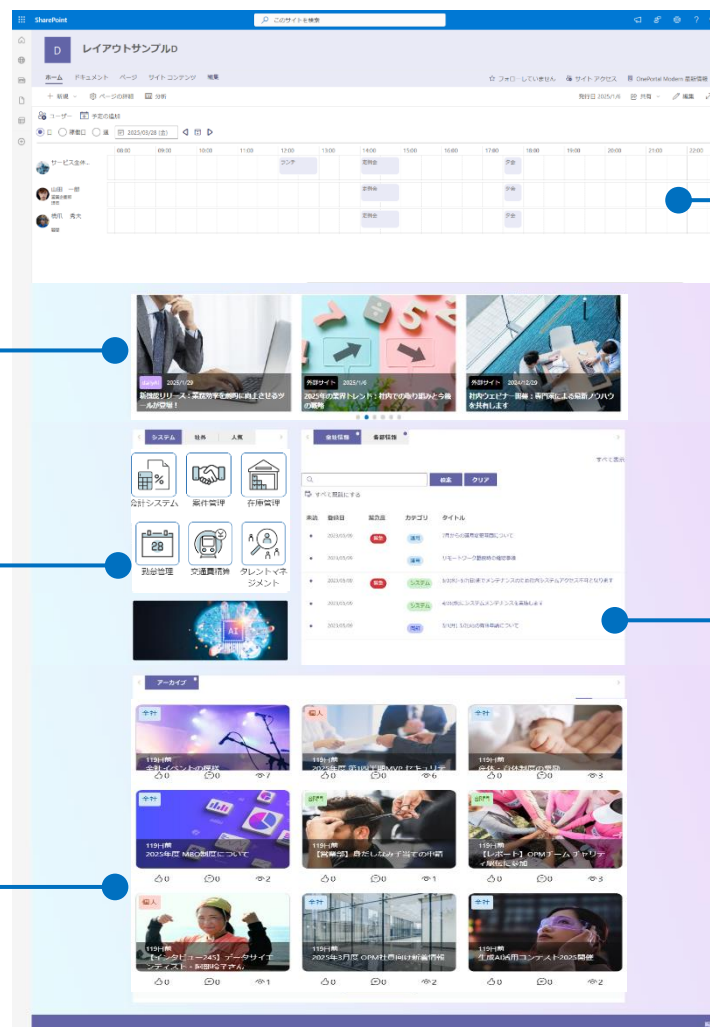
SharePoint
このサイトを検索
?

D
レイアウトサンプルD

ホーム ドキュメント ページ サイトコンテンツ 編集
フォローしていません サイトアクセス DiaPortal Modern 最新情報

+ 新規 ページの詳細 分析
発行日 2025/1/6 共有 編集

ユーザー 予定の追加
日 稼働日 週 2025/03/28 (金)

| | 08:00 | 09:00 | 10:00 | 11:00 | 12:00 | 13:00 | 14:00 | 15:00 | 16:00 | 17:00 | 18:00 | 19:00 | 20:00 | 21:00 | 22:00 |
|---|---|---|---|---|---|---|---|---|---|---|---|---|---|---|---|
| サービス主体 | | | | | ランチ | | 定例会 | | | 夕会 | | | | | |
| 山田 一郎 | | | | | | | 定例会 | | | 夕会 | | | | | |
| 徳川 真夫 | | | | | | | 定例会 | | | 夕会 | | | | | |

2025/1/29
新機能リリース：業務効率を劇的に向上させるツールが登場！

外部サイト 2025/1/6
2025年の業界トレンド：社内での取り組みと今後の展開

外部サイト 2024/12/29
社内ウェビナー開催：専門家による最新ノウハウを共有します

システム 総務 人事
会計システム 案件管理 在庫管理
勤怠管理 交通費精算 タレントマネジメント

全社情報 各部情報
すべて表示
検索 クリア
すべて既読にする

| 未読 | 登録日 | 緊急度 | カテゴリ | タイトル |
|---|---|---|---|---|
| • | 2025/05/ | | 通知 | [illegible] |
| • | 2025/05/ | | 通知 | リモートワーク勤務時の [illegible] |
| • | 2025/05/ | 緊急 | システム | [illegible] |
| • | 2025/05/ | | システム | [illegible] |
| • | 2025/05/ | | 総務 | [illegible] |

アーカイブ

全社 11時間前 全社イベントの開催 0 0 7
個人 11時間前 2025年度 第1四半期MVP セキュリティ 0 0 6
全社 11時間前 自体・自体制度の整備 0 0 3
全社 11時間前 2025年度 MBO制度について 0 0 2
部門 11時間前 【営業部】 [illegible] 0 0 1
部門 11時間前 【レポート】 OPMチーム チャリティ剣道に参加 0 0 3
個人 11時間前 【インタビュー245】 データサイエンティスト・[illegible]さん 0 0 1
全社 11時間前 2025年3月度 OPM社員向け新着情報 0 0 2
全社 11時間前 生成AI活用コンテスト2025開催 0 0 2